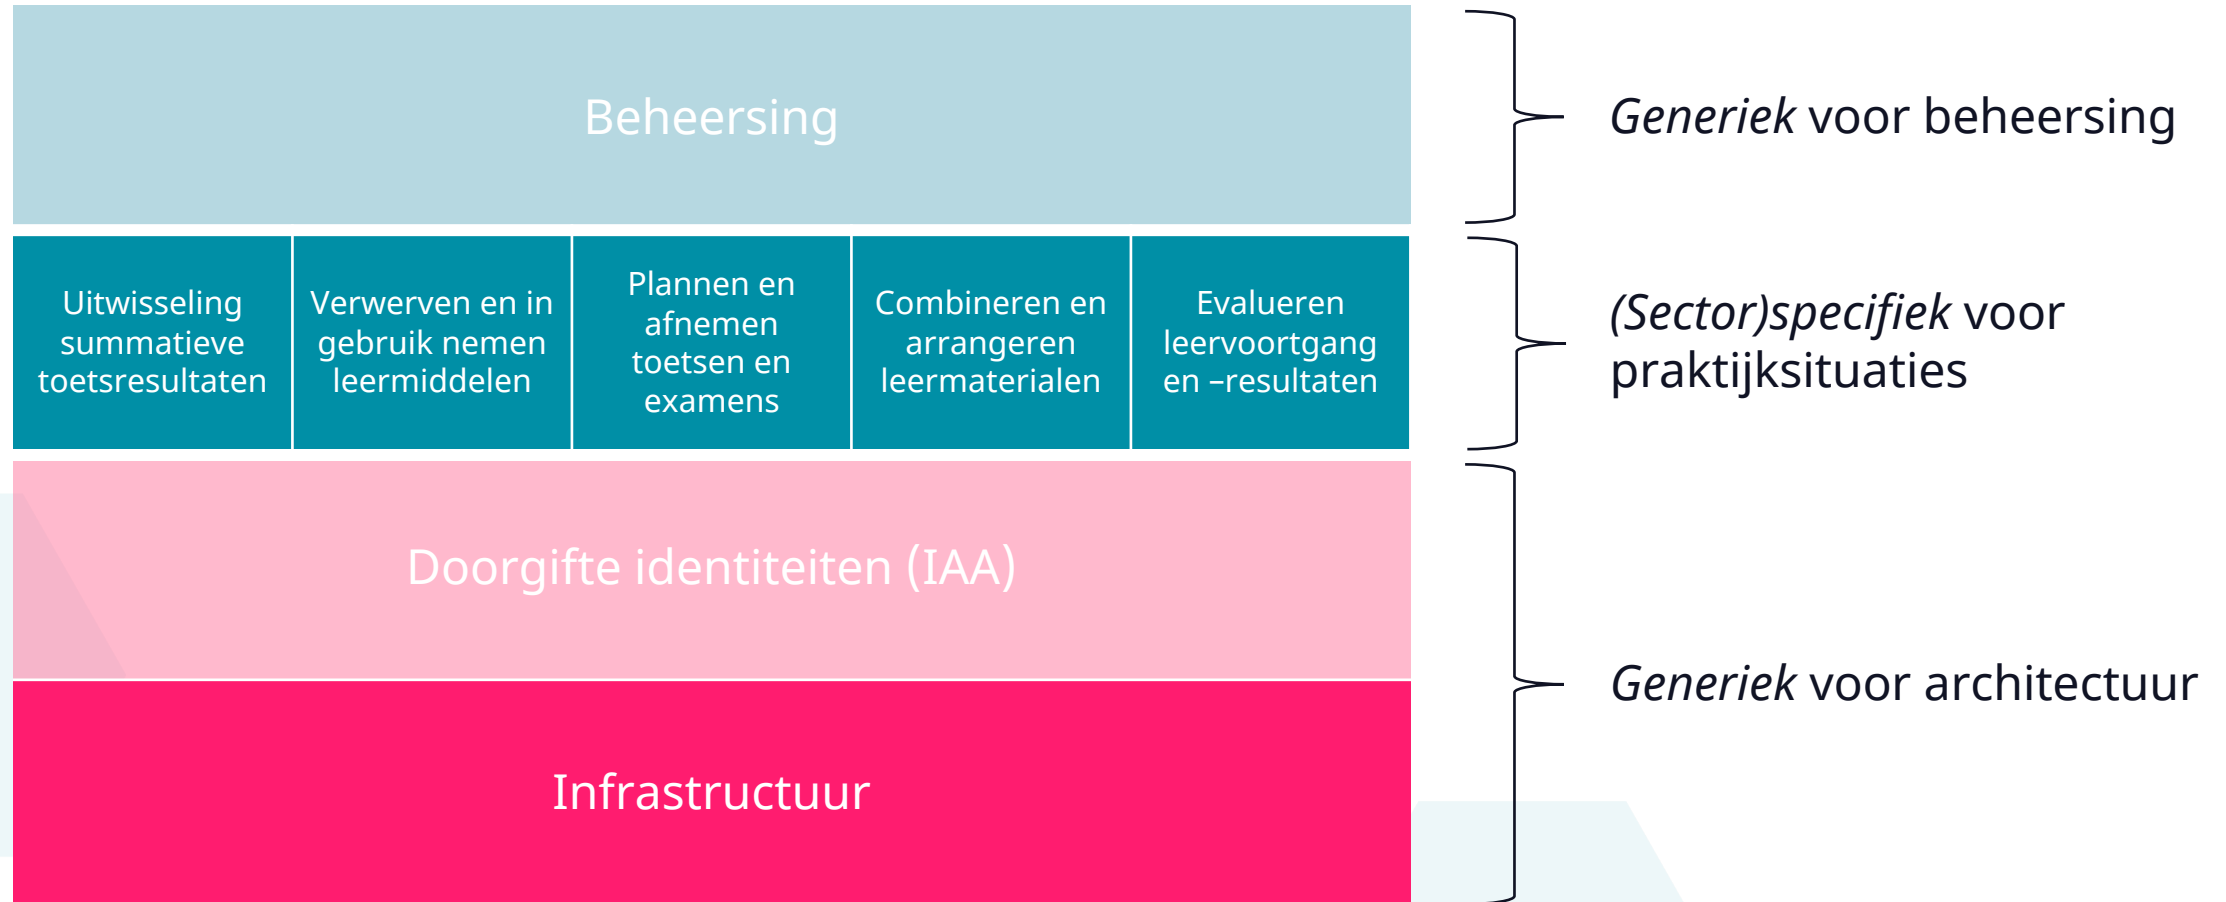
Beheersing

Generiek voor beheersing

Uitwisseling summatieve toetsresultaten

Verwerven en in gebruik nemen leermiddelen

Plannen en afnemen toetsen en examens

Combineren en arrangeren leermaterialen

Evalueren leervoortgang en –resultaten

(Sector)specifiek voor praktijksituaties

Doorgifte identiteiten (IAA)

Infrastructuur

Generiek voor architectuur